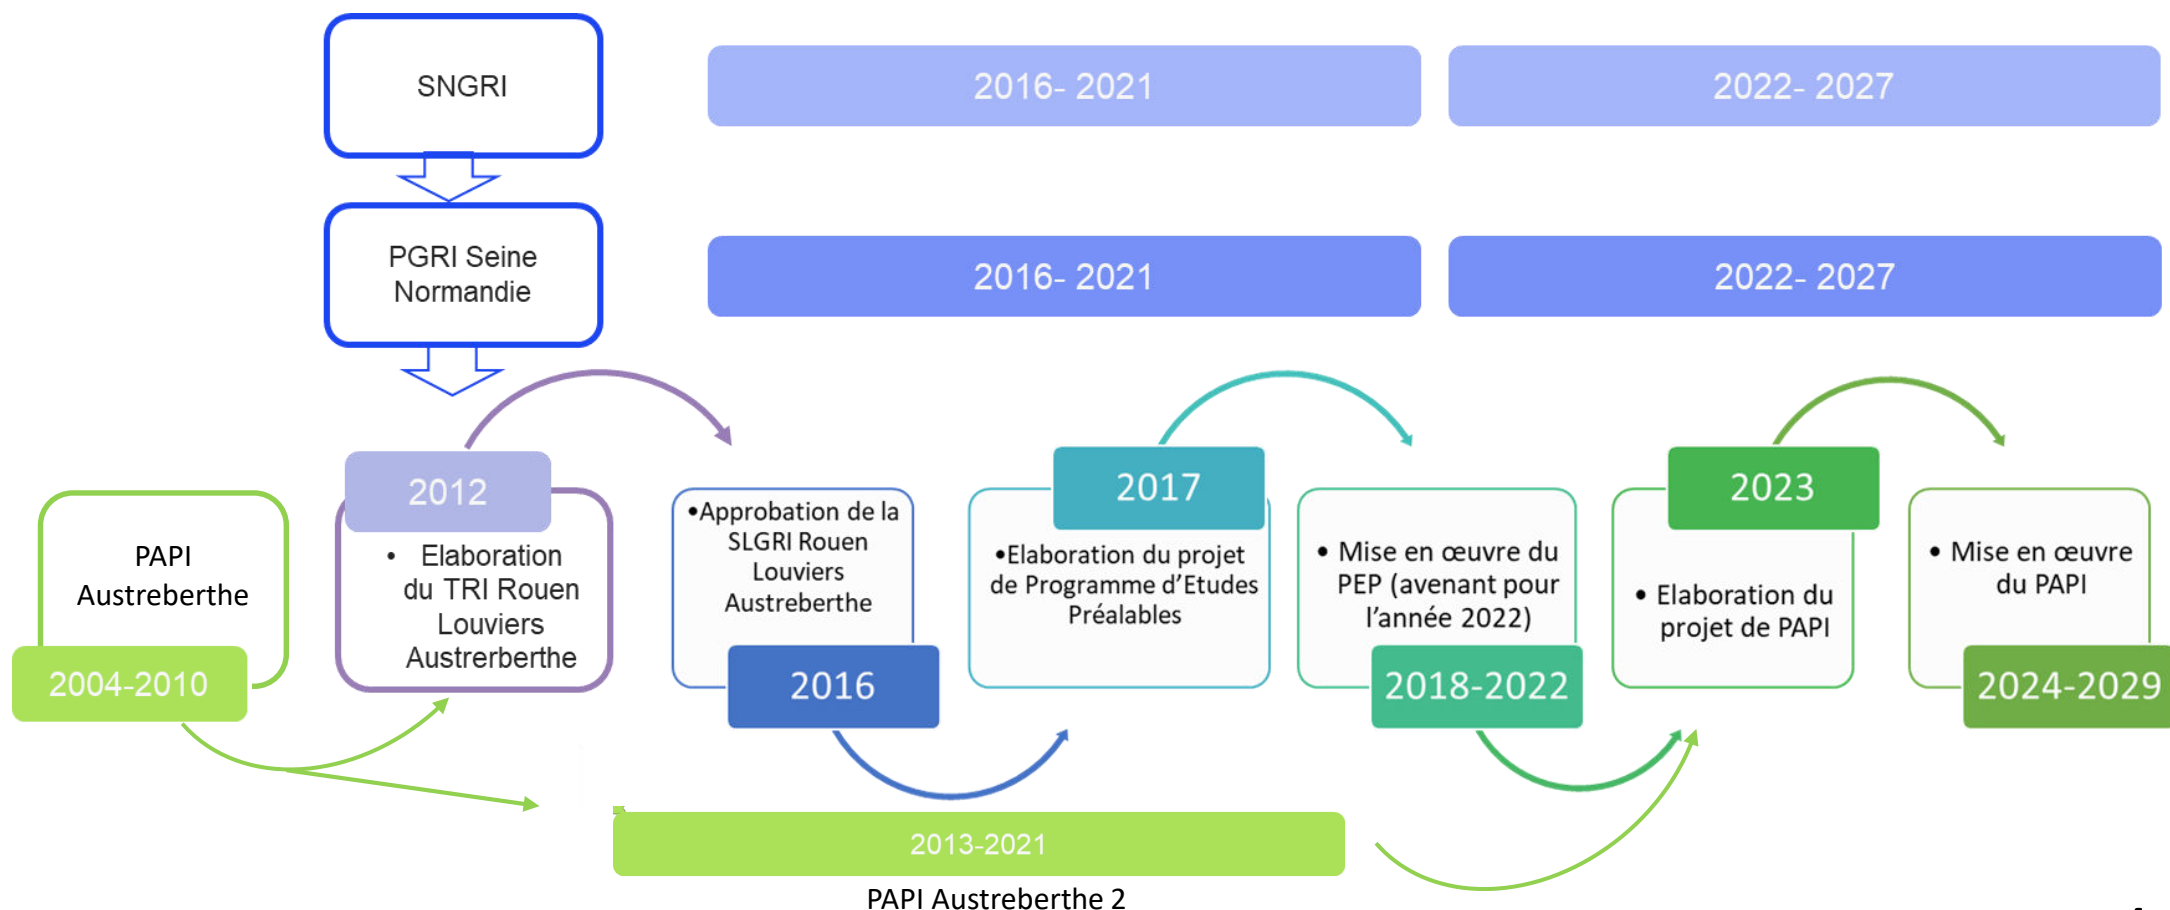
SNGRI

2016- 2021

2022- 2027

PGRI Seine Normandie

2016- 2021

2022- 2027

PAPI Austreberthe

2004-2010

2012

• Elaboration du TRI Rouen Louviers Austrerberthe

•Approbation de la SLGRI Rouen Louviers Austreberthe

2016

2017

•Elaboration du projet de Programme d'Etudes Préalables

• Mise en œuvre du PEP (avenant pour l'année 2022)

2018-2022

2023

• Elaboration du projet de PAPI

• Mise en œuvre du PAPI

2024-2029

2013-2021

PAPI Austreberthe 2